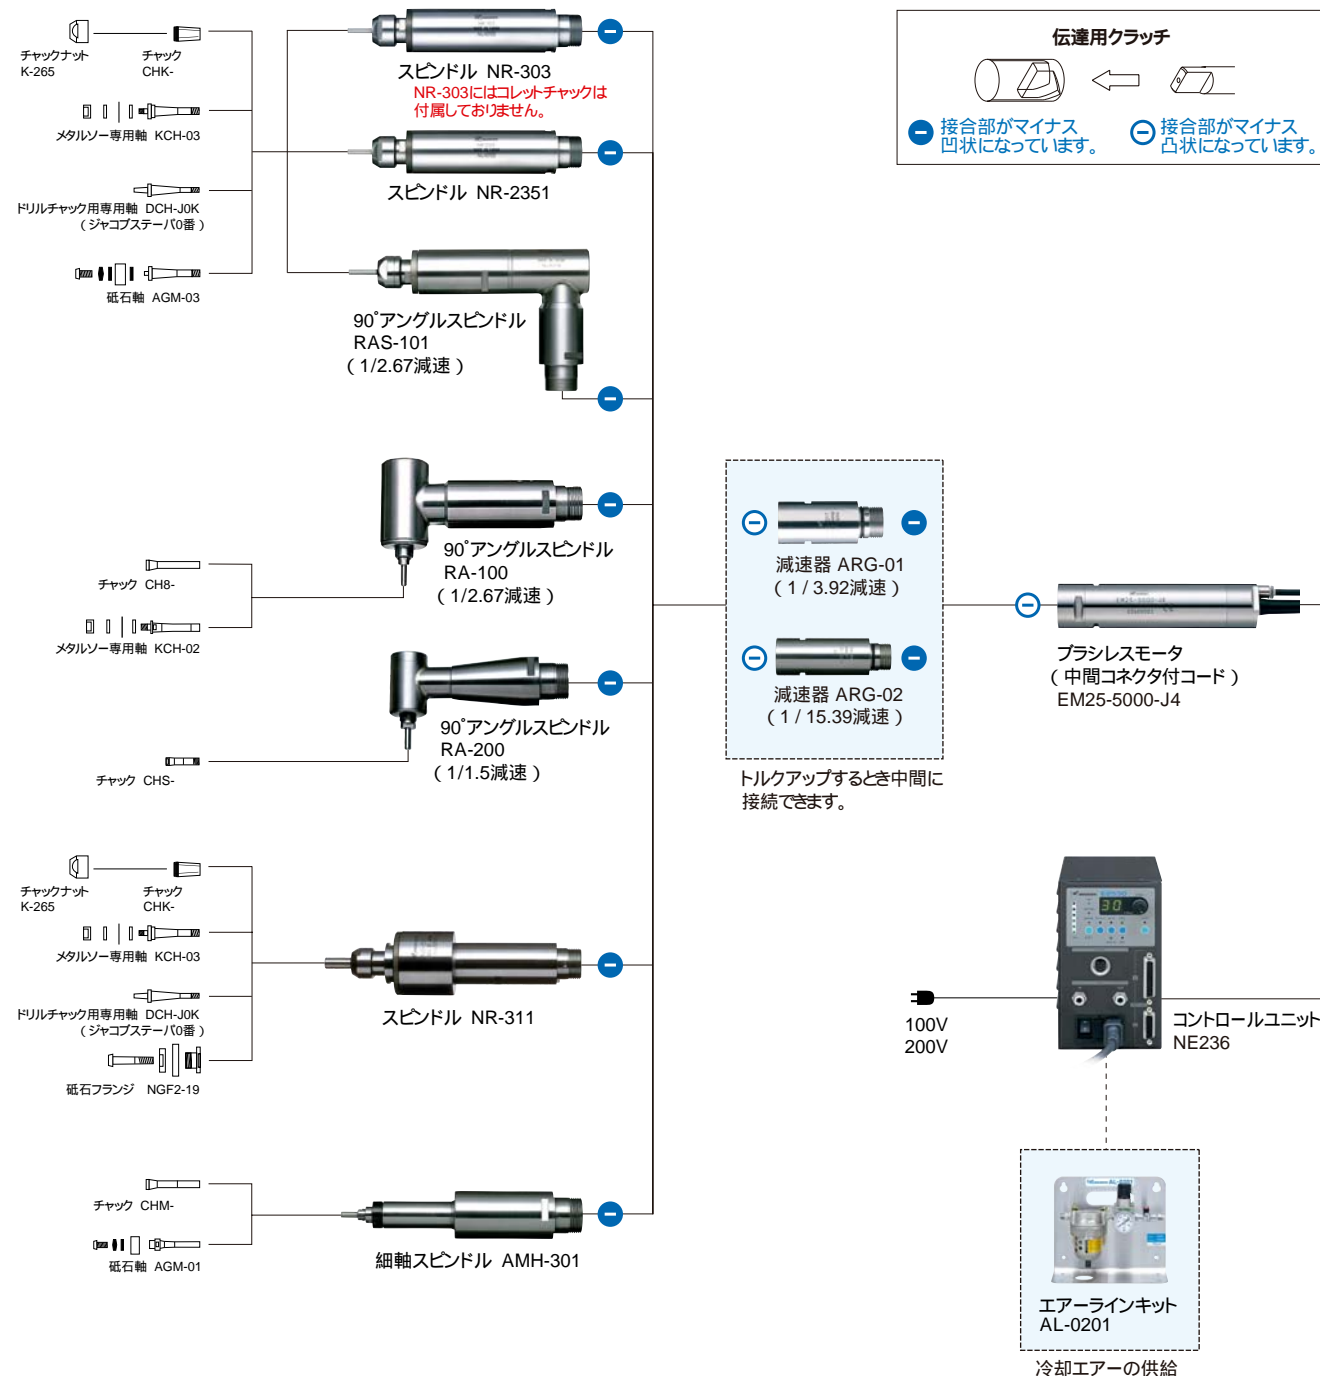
チャックナット
K-265

チャック
CHK-

メタルソー専用軸 KCH-03

ドリルチャック用専用軸 DCH-J0K
（ジャコブステーパ0番）

砥石軸 AGM-03

スピンドル NR-303
NR-303にはコレットチャックは付属しておりません。

スピンドル NR-2351

90°アングルスピンドル
RAS-101
（1/2.67減速）

伝達用クラッチ

接合部がマイナス凹状になっています。

接合部がマイナス凸状になっています。

チャック CH8-

メタルソー専用軸 KCH-02

90°アングルスピンドル
RA-100
（1/2.67減速）

減速器 ARG-01
（1 / 3.92減速）

減速器 ARG-02
（1 / 15.39減速）

トルクアップするとき中間に接続できます。

ブラシレスモータ
（中間コネクタ付コード）
EM25-5000-J4

チャック CHS-

90°アングルスピンドル
RA-200
（1/1.5減速）

チャックナット
K-265

チャック
CHK-

メタルソー専用軸 KCH-03

ドリルチャック用専用軸 DCH-J0K
（ジャコブステーパ0番）

砥石フランジ NGF2-19

スピンドル NR-311

100V
200V

コントロールユニット
NE236

チャック CHM-

砥石軸 AGM-01

細軸スピンドル AMH-301

エアーラインキット
AL-0201

冷却エアーの供給